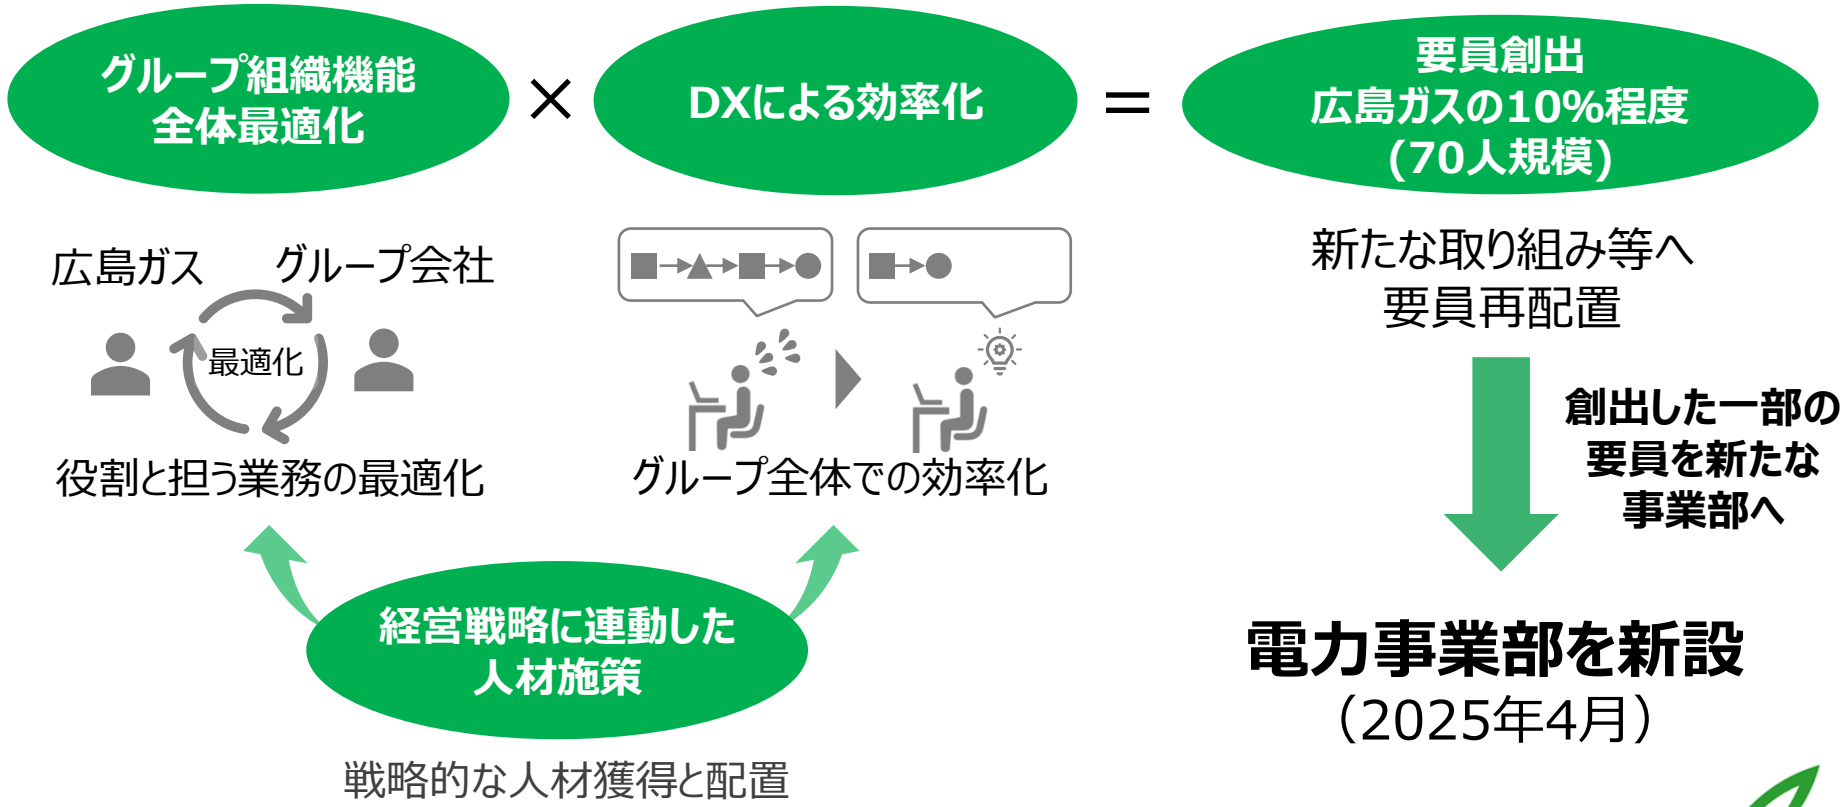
グループ組織機能
全体最適化

×

DXによる効率化

＝

要員創出
広島ガスの10%程度
(70人規模)

広島ガス　グループ会社

最適化

役割と担う業務の最適化

グループ全体での効率化

新たな取り組み等へ
要員再配置

創出した一部の
要員を新たな
事業部へ

経営戦略に連動した
人材施策

戦略的な人材獲得と配置

電力事業部を新設
（2025年4月）